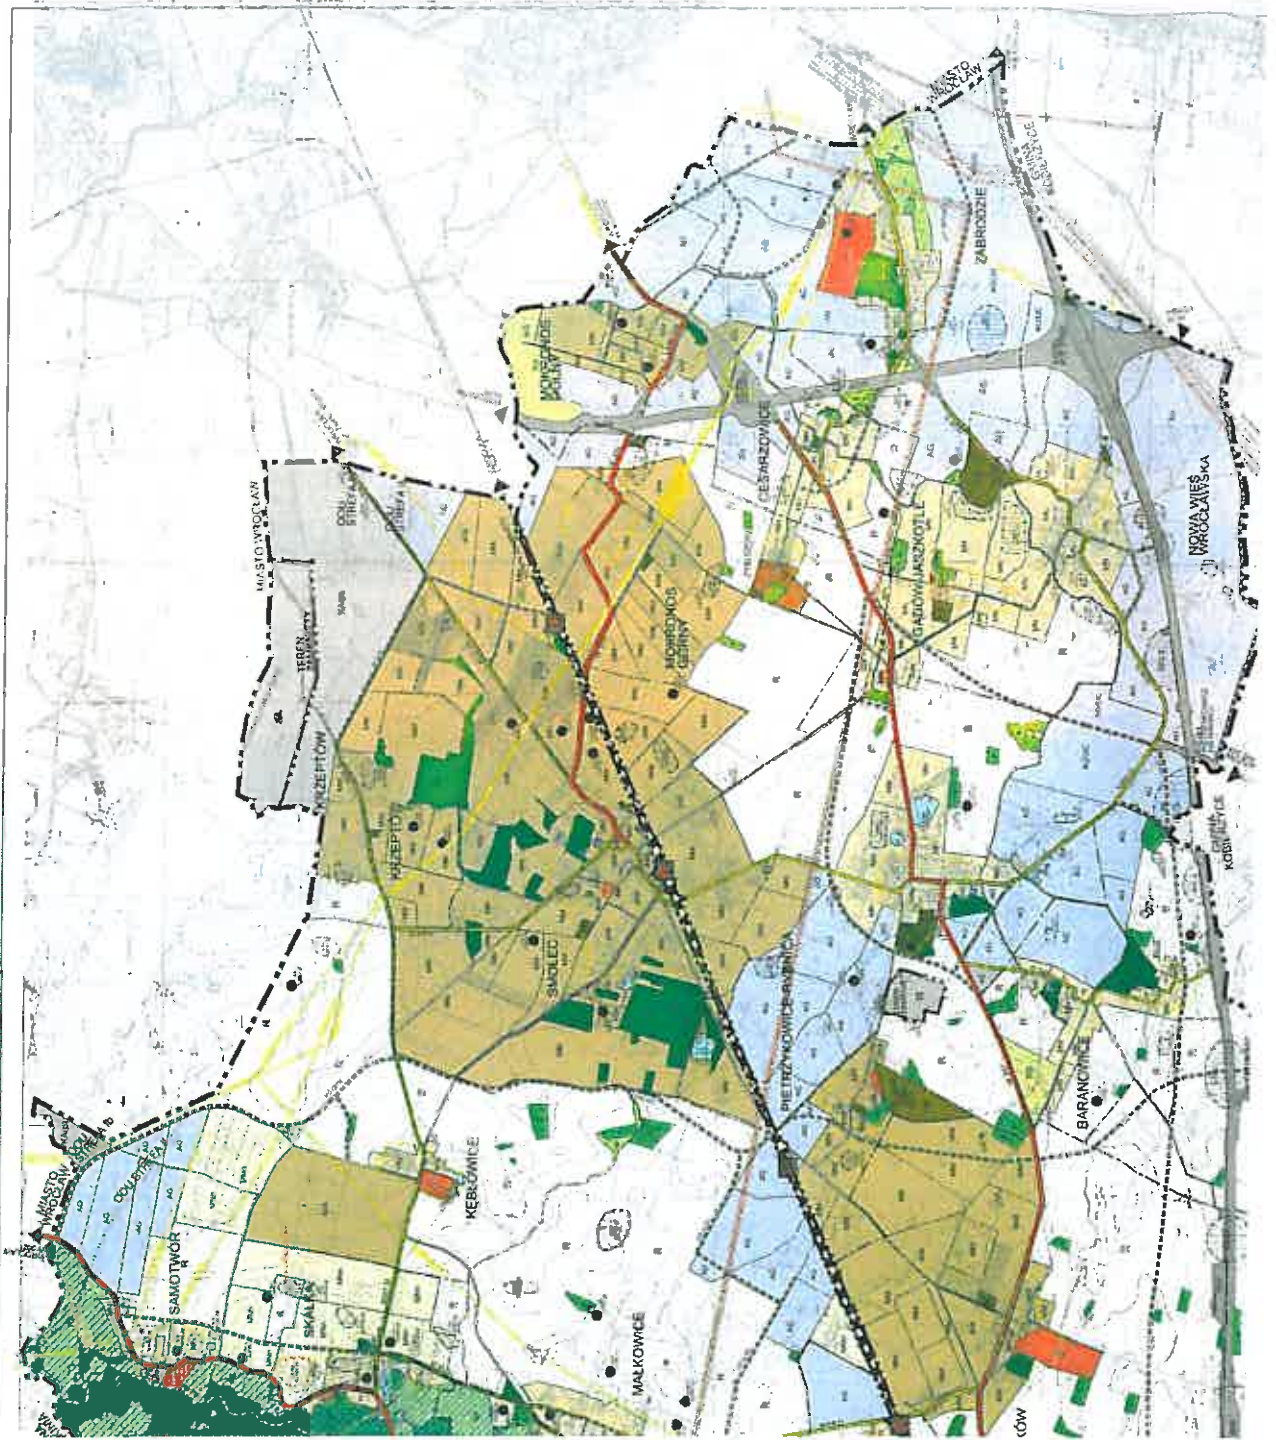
MIASTO WROCŁAW
GMINA CZERNICA
ZABRODZIE
MOKRONOS DOLNY
CESARZOWICE
GĄDÓW MAŁY / JASZKOTLE
NOWA WIEŚ WROCŁAWSKA
MIASTO WROCŁAW
TEREN
KRZEPTÓW
MOKRONOS GÓRNY
KRZEPTÓW
SMOLEC
PIETRZYKOWICE
GMINA KOBIERZYCE
BARANOWICE
MIASTO WROCŁAW
DOLNEJ
SAMOTWÓR
SKAŁKA
KĘBŁOWICE
MAŁKOWICE
KÓW